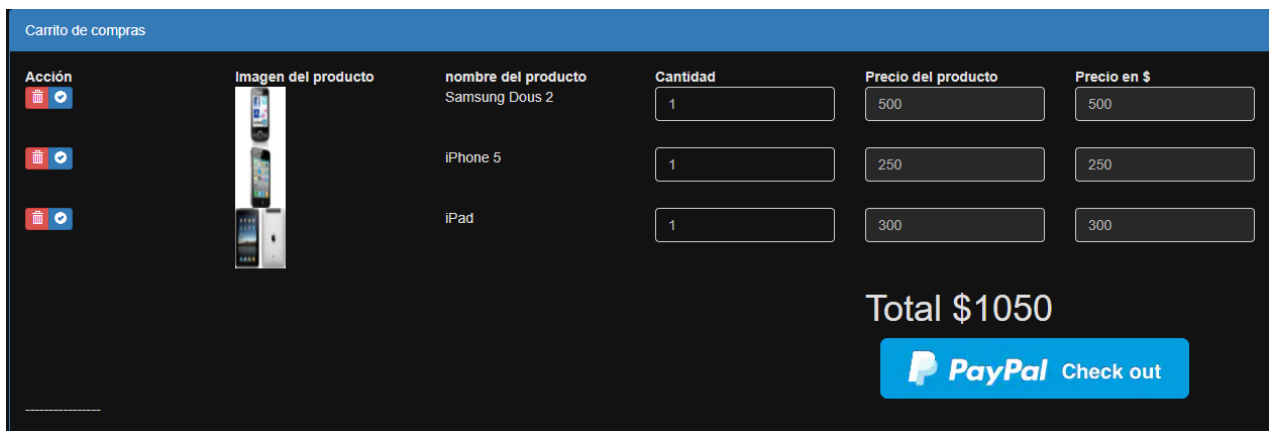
Carrito de compras

| Acción | Imagen del producto | nombre del producto | Cantidad | Precio del producto | Precio en $ |
|---|---|---|---|---|---|
| | | Samsung Dous 2 | 1 | 500 | 500 |
| | | iPhone 5 | 1 | 250 | 250 |
| | | iPad | 1 | 300 | 300 |

Total $1050

PayPal Check out

----------------